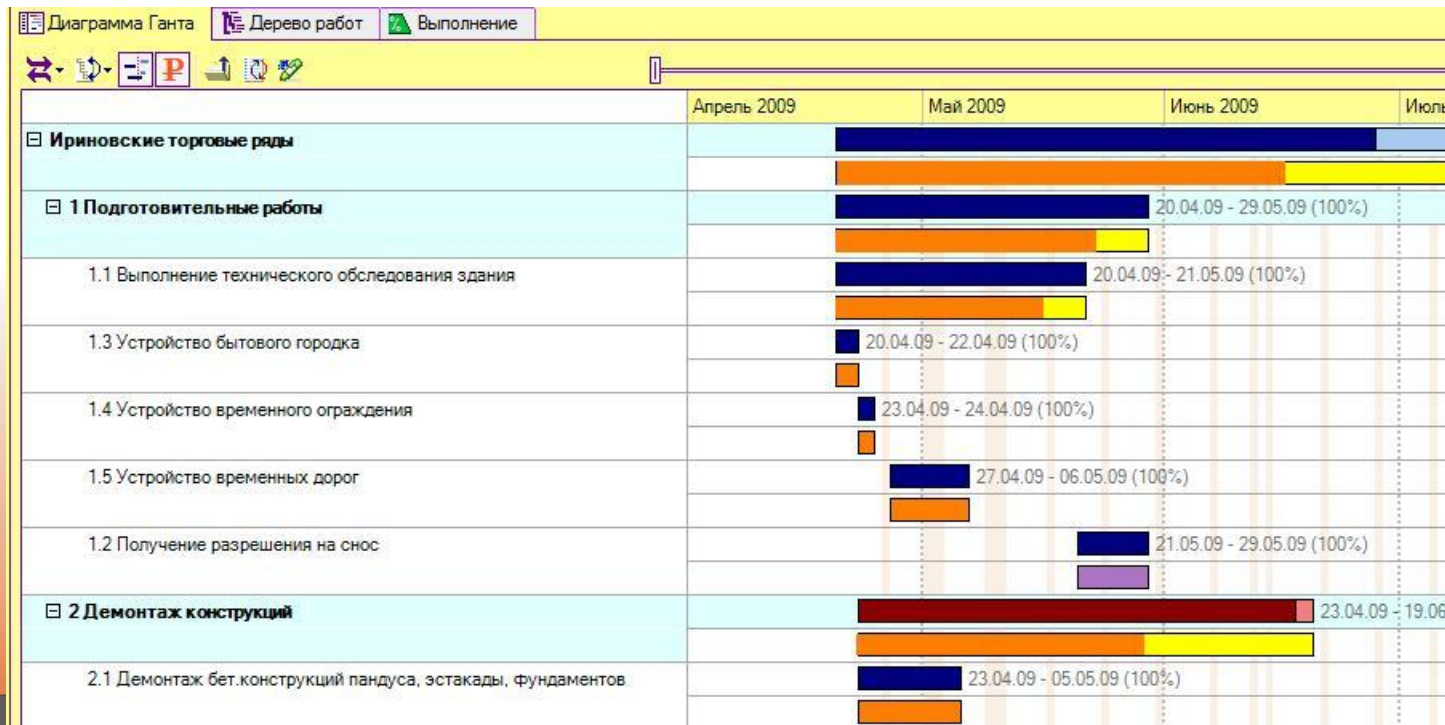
Диаграмма Ганта | Дерево работ | Выполнение

P

| | Апрель 2009 | Май 2009 | Июнь 2009 | Июль |
|---|---|---|---|---|
| ⊟ Ириновские торговые ряды | | | | |
| ⊟ 1 Подготовительные работы | | 20.04.09 - 29.05.09 (100%) | | |
| 1.1 Выполнение технического обследования здания | | 20.04.09 - 21.05.09 (100%) | | |
| 1.3 Устройство бытового городка | | 20.04.09 - 22.04.09 (100%) | | |
| 1.4 Устройство временного ограждения | | 23.04.09 - 24.04.09 (100%) | | |
| 1.5 Устройство временных дорог | | 27.04.09 - 06.05.09 (100%) | | |
| 1.2 Получение разрешения на снос | | | 21.05.09 - 29.05.09 (100%) | |
| ⊟ 2 Демонтаж конструкций | | | | 23.04.09 - 19.06 |
| 2.1 Демонтаж бет.конструкций пандуса, эстакады, фундаментов | | 23.04.09 - 05.05.09 (100%) | | |